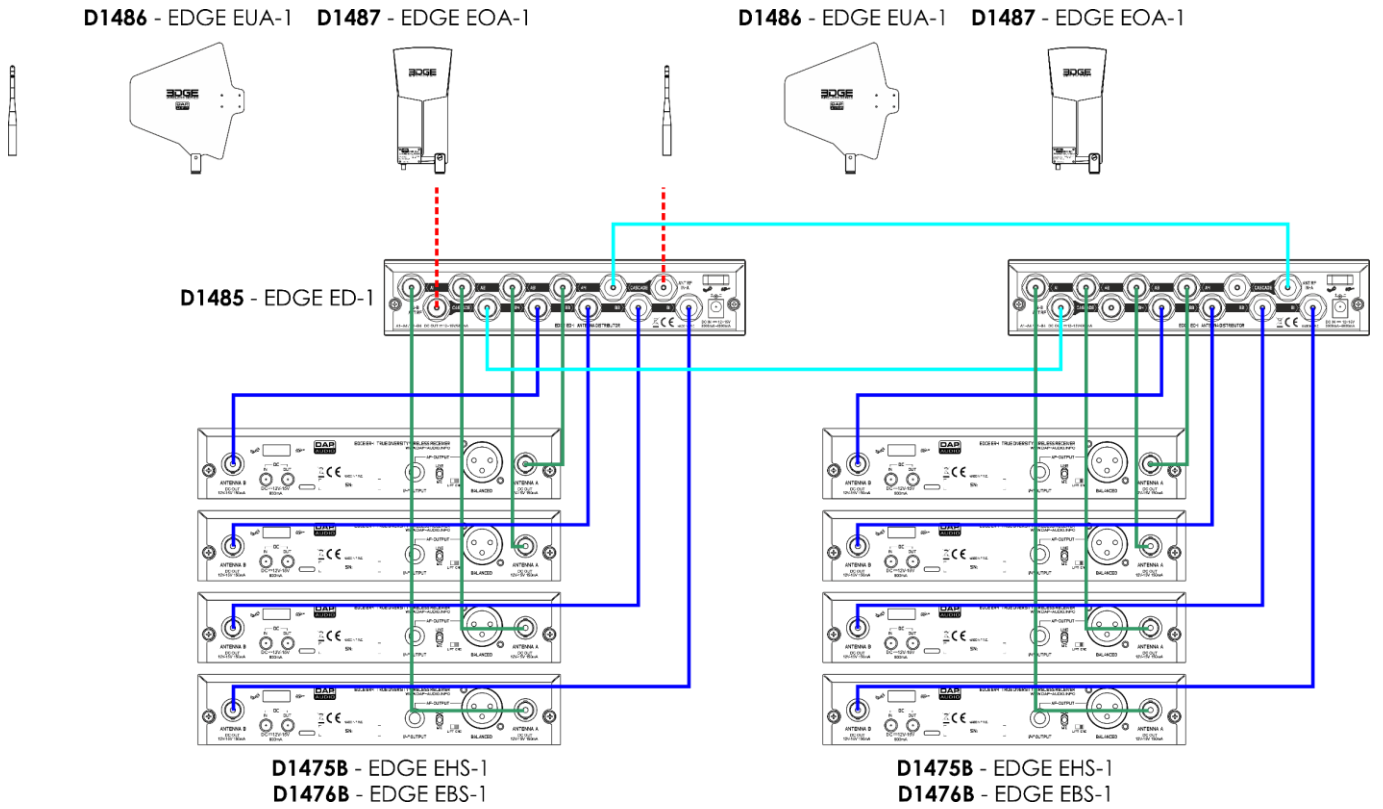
**D1486** - EDGE EUA-1 **D1487** - EDGE EOA-1

**D1486** - EDGE EUA-1 **D1487** - EDGE EOA-1

EDGE

DAP

EDGE

EDGE

DAP

EDGE

**D1485** - EDGE ED-1

CASCADE

CASCADE

ANTENNA B

ANTENNA A

BALANCED

AF-OUTPUT

DAP

**D1475B** - EDGE EHS-1
**D1476B** - EDGE EBS-1

**D1475B** - EDGE EHS-1
**D1476B** - EDGE EBS-1